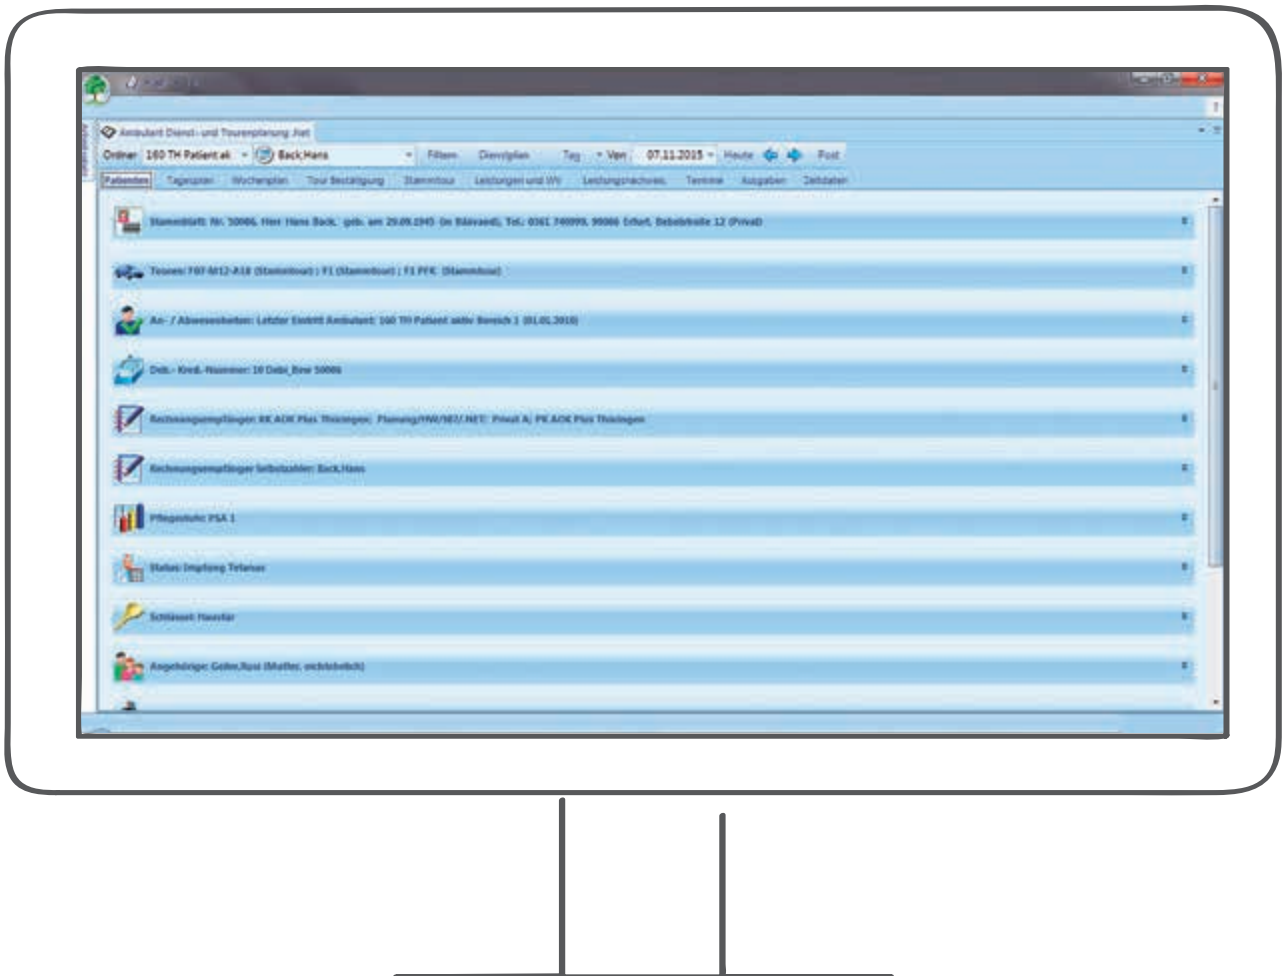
Ambulant Dienst- und Tourenplanung .Net

Ordner 160 TH Patient ak Back,Hans Filtern Dienstplan Tag Von 07.11.2015 Heute Post

Patienten Tagesplan Wochenplan Tour Bestätigung Stammtour Leistungen und WV Leistungsnachweis Termine Ausgaben Zeitdaten

Stammblatt: Nr. 50006, Herr Hans Back, geb. am 29.09.1945 (in Bäävaedl), Tel.: 0361 740999, 99086 Erfurt, Bebelstraße 12 (Privat)

Touren: F07-M12-A18 (Stammtour) ; F1 (Stammtour) ; F1 PFK (Stammtour)

An- / Abwesenheiten: Letzter Eintritt Ambulant: 160 TH Patient aktiv Bereich 1 (01.01.2010)

Deb.- Kred.-Nummer: 10 Debi_Bew 50006

Rechnungsempfänger: RK AOK Plus Thüringen; Planung/HW/SEI/.NET: Privat A; PK AOK Plus Thüringen

Rechnungsempfänger Selbstzahler: Back,Hans

Pflegestufe: PSA 1

Status: Impfung Tetanus

Schlüssel: Haustür

Angehörige: Gebe,Susi (Mutter, nichtlebelich)